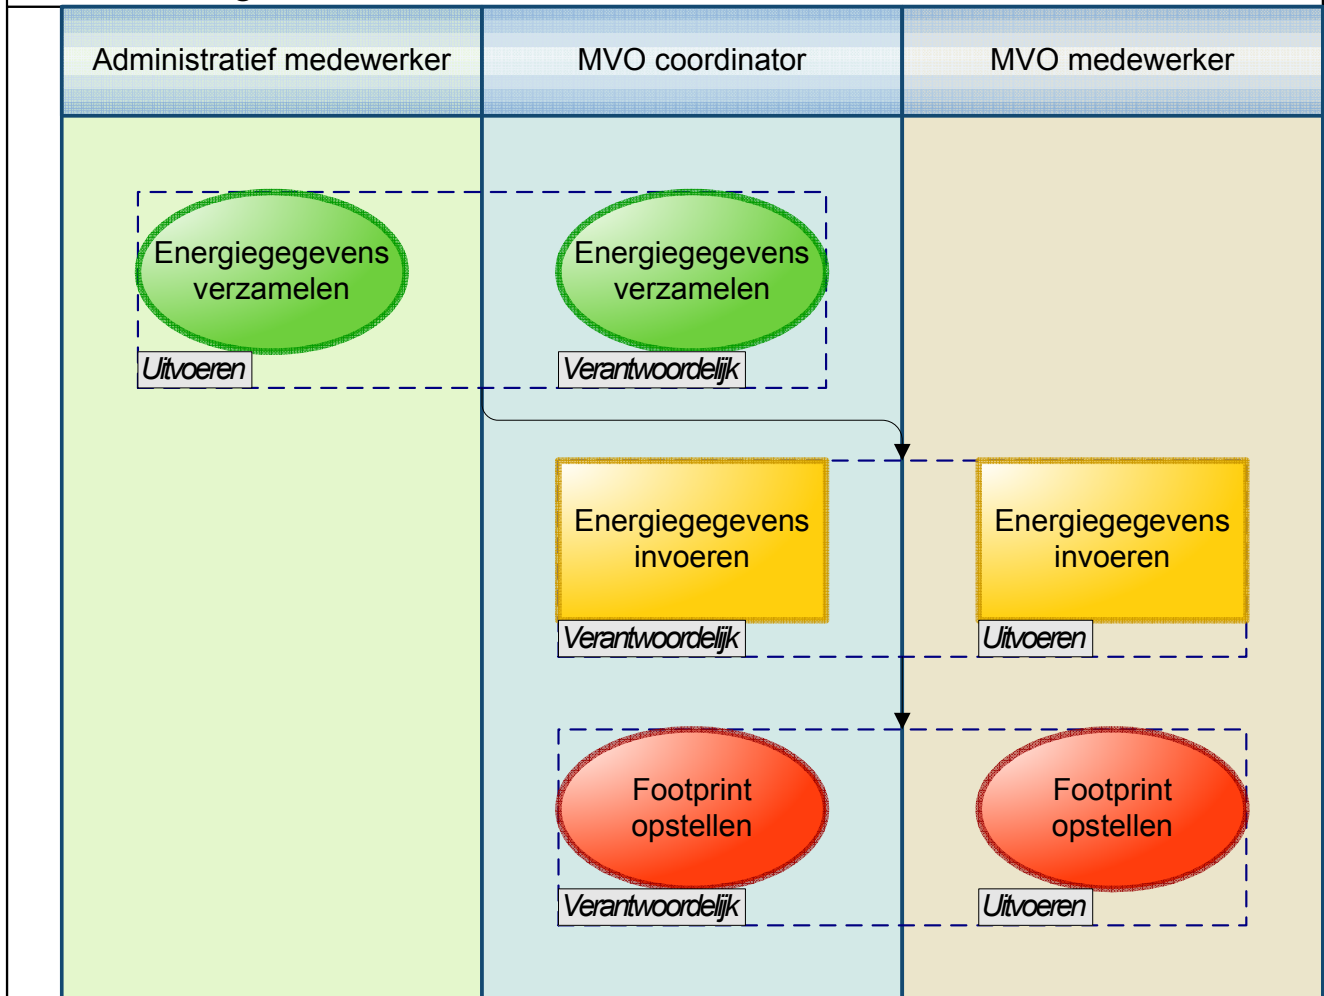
| Administratief medewerker | MVO coordinator | MVO medewerker |
|---|---|---|

Energiegegevens verzamelen

Uitvoeren

Energiegegevens verzamelen

Verantwoordelijk

Energiegegevens invoeren

Verantwoordelijk

Energiegegevens invoeren

Uitvoeren

Footprint opstellen

Verantwoordelijk

Footprint opstellen

Uitvoeren